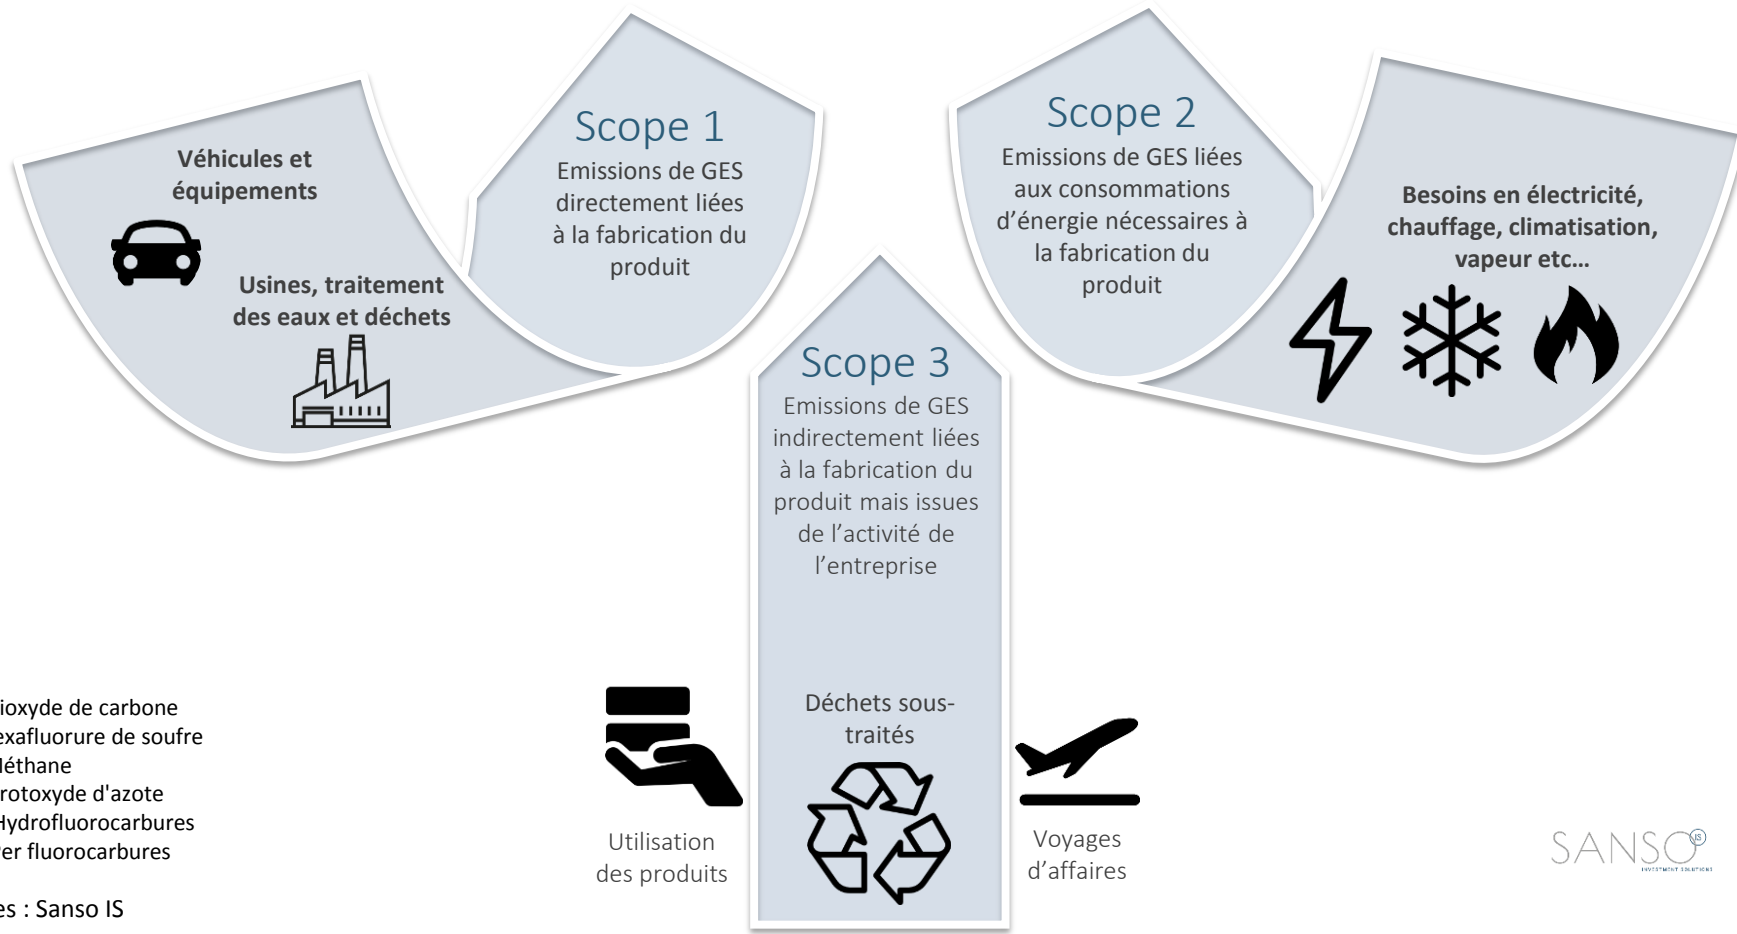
Véhicules et équipements

Usines, traitement des eaux et déchets

Scope 1
Emissions de GES directement liées à la fabrication du produit

Scope 2
Emissions de GES liées aux consommations d'énergie nécessaires à la fabrication du produit

Besoins en électricité, chauffage, climatisation, vapeur etc…

Scope 3
Emissions de GES indirectement liées à la fabrication du produit mais issues de l'activité de l'entreprise

Déchets sous-traités

Utilisation des produits

Voyages d'affaires

ioxyde de carbone
exafluorure de soufre
léthane
rotoxyde d'azote
Hydrofluorocarbures
er fluorocarbures

es : Sanso IS

SANSO IS
INVESTMENT SOLUTIONS